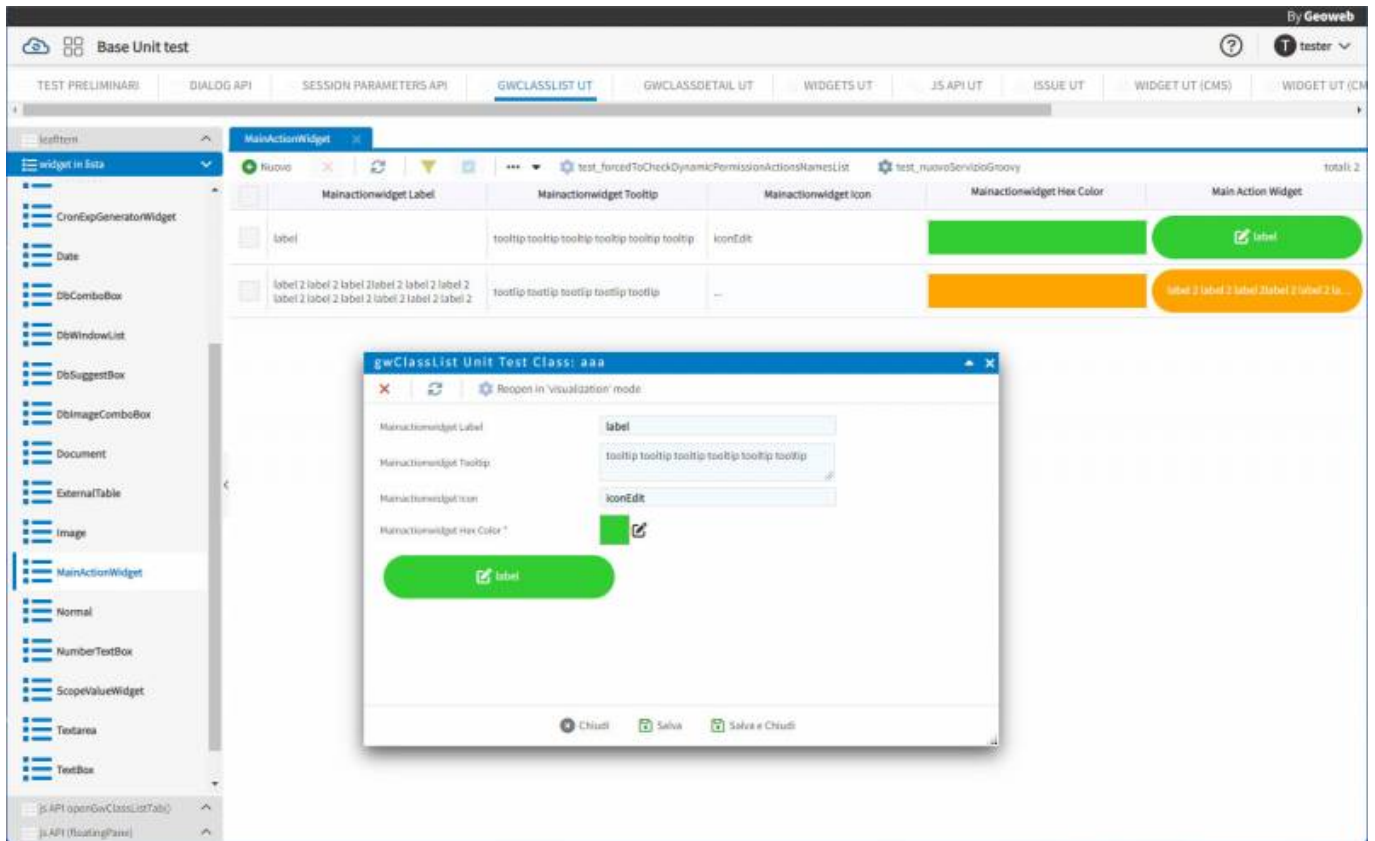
By Geoweb

Base Unit test

tester

TEST PRELIMINARI | DIALOG API | SESSION PARAMETERS API | GWCLASSLIST UT | GWCLASSDETAIL UT | WIDGETS UT | JS API UT | ISSUE UT | WIDGET UT (CMS) | WIDGET UT (CM

leftItem

widget in lista

CronExpGeneratorWidget
Date
DbComboBox
DbWindowList
DbSuggestBox
DbImageComboBox
Document
ExternalTable
Image
MainActionWidget
Normal
NumberTextBox
ScopeValueWidget
Textarea
TextBox

JS API openGwClassListTab()
JS API (FloatingPane)

MainActionWidget

Nuovo | test_forcedToCheckDynamicPermissionActionsNamesList | test_nuovoServizioGroovy | totali: 2

| | Mainactionwidget Label | Mainactionwidget Tooltip | Mainactionwidget Icon | Mainactionwidget Hex Color | Main Action Widget |
|---|---|---|---|---|---|
| | label | tooltip tooltip tooltip tooltip tooltip tooltip | iconEdit | | label |
| | label 2 label 2 label 2label 2 label 2 label 2 label 2 label 2 label 2 label 2 label 2 label 2 | tooltip tooltip tooltip tooltip tooltip | ... | | label 2 label 2 label 2label 2 label 2 la... |

gwClassList Unit Test Class: aaa

Reopen in 'visualization' mode

Mainactionwidget Label: label
Mainactionwidget Tooltip: tooltip tooltip tooltip tooltip tooltip tooltip
Mainactionwidget Icon: iconEdit
Mainactionwidget Hex Color *

label

Chiudi | Salva | Salva e Chiudi